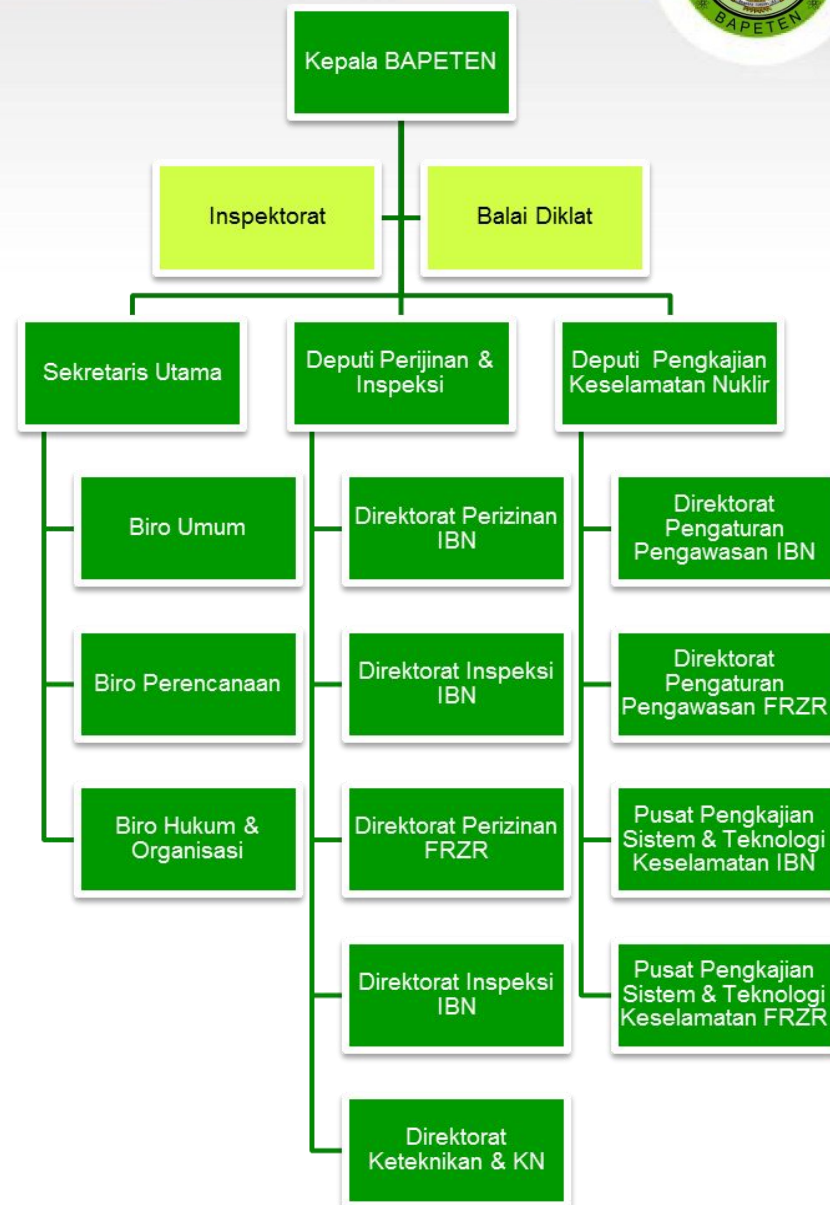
BAPETEN

Kepala BAPETEN

Inspektorat

Balai Diklat

Sekretaris Utama

Biro Umum

Biro Perencanaan

Biro Hukum & Organisasi

Deputi Perijinan & Inspeksi

Direktorat Perizinan IBN

Direktorat Inspeksi IBN

Direktorat Perizinan FRZR

Direktorat Inspeksi IBN

Direktorat Keteknikan & KN

Deputi Pengkajian Keselamatan Nuklir

Direktorat Pengaturan Pengawasan IBN

Direktorat Pengaturan Pengawasan FRZR

Pusat Pengkajian Sistem & Teknologi Keselamatan IBN

Pusat Pengkajian Sistem & Teknologi Keselamatan FRZR